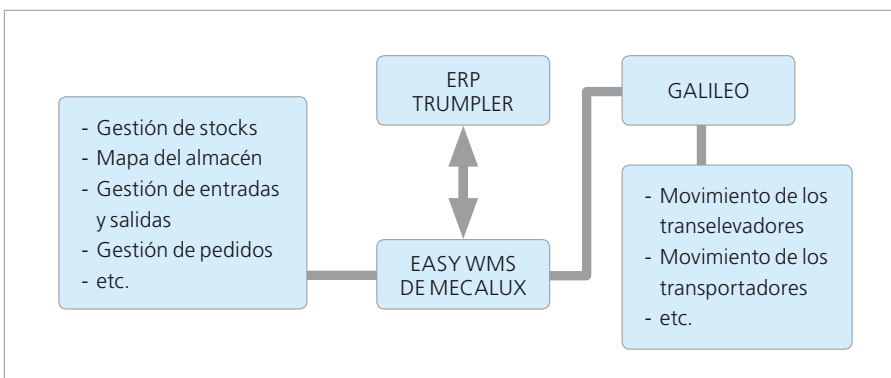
ERP
TRUMPLER

GALILEO

- Gestión de stocks
- Mapa del almacén
- Gestión de entradas y salidas
- Gestión de pedidos
- etc.

EASY WMS
DE MECALUX

- Movimiento de los transelevadores
- Movimiento de los transportadores
- etc.